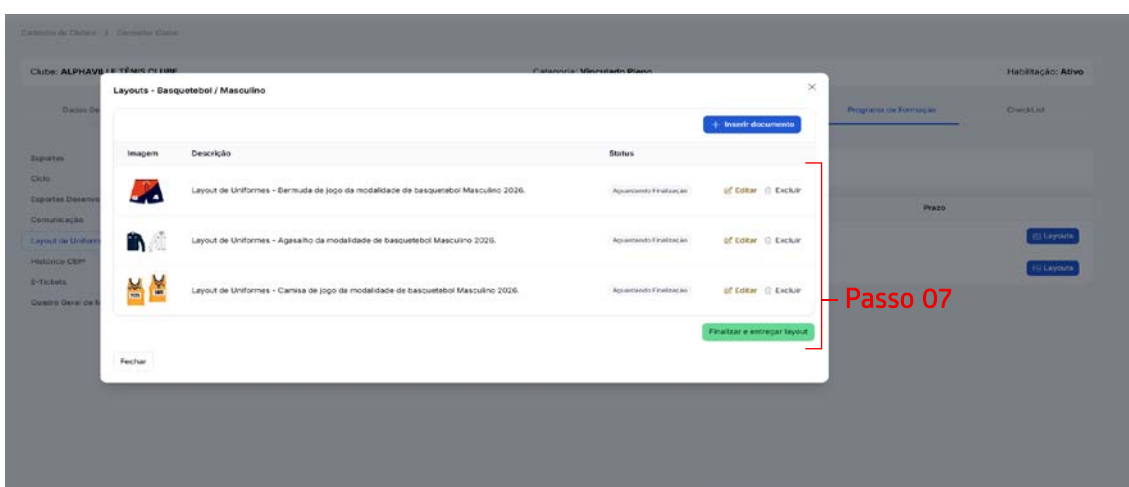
Cadastro de Clubes > Cadastro Clube

Clube: ALPHAVILLE TÊNIS CLUBE

Categoria: Vinculado Pleno

Habilitação: Ativo

Dados Ge

Programa de Formação

CheckList

Esportes
Ciclo
Esportes Desenvo
Comunicação
Layout de Uniform
Histórico CBP
E-Tickets
Quadro Geral de M

Prazo

Layouts

Layouts

Layouts - Basquetebol / Masculino

+ Inserir documento

| Imagem | Descrição | Status | |
|---|---|---|---|
| | Layout de Uniformes - Bermuda de jogo da modalidade de basquetebol Masculino 2026. | Aguardando Finalização | Editar Excluir |
| | Layout de Uniformes - Agasalho da modalidade de basquetebol Masculino 2026. | Aguardando Finalização | Editar Excluir |
| | Layout de Uniformes - Camisa de jogo da modalidade de basquetebol Masculino 2026. | Aguardando Finalização | Editar Excluir |

Finalizar e entregar layout

Fechar

Passo 07